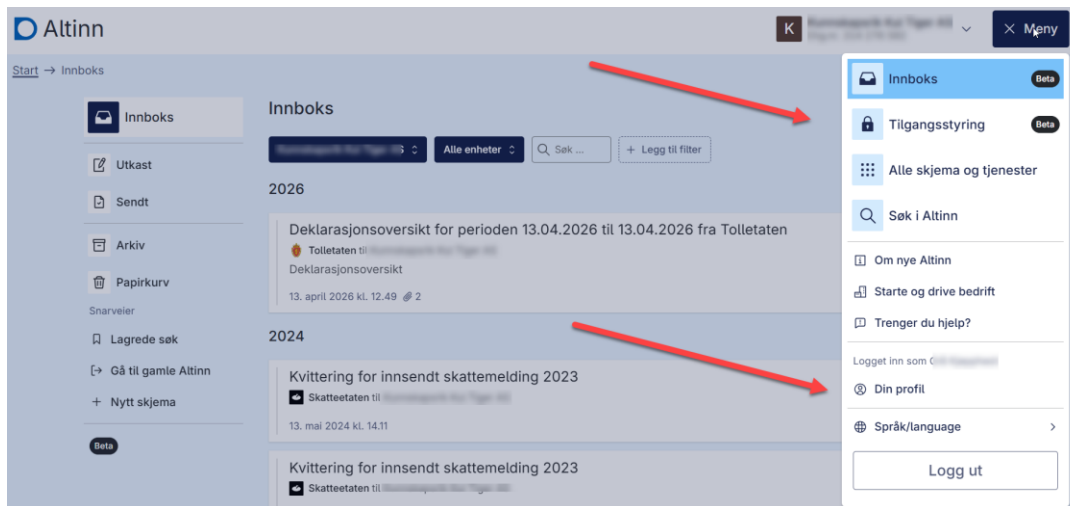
Altinn

K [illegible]

Meny

Start → Innboks

Innboks

Utkast

Sendt

Arkiv

Papirkurv

Snarveier

Lagrede søk

Gå til gamle Altinn

Nytt skjema

Beta

Innboks

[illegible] Alle enheter Søk ... + Legg til filter

2026

Deklarasjonsoversikt for perioden 13.04.2026 til 13.04.2026 fra Tolletaten

Tolletaten til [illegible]

Deklarasjonsoversikt

13. april 2026 kl. 12.49 2

2024

Kvittering for innsendt skattemelding 2023

Skatteetaten til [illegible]

13. mai 2024 kl. 14.11

Kvittering for innsendt skattemelding 2023

Skatteetaten til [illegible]

Innboks Beta

Tilgangsstyring Beta

Alle skjema og tjenester

Søk i Altinn

Om nye Altinn

Starte og drive bedrift

Trenger du hjelp?

Logget inn som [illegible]

Din profil

Språk/language

Logg ut